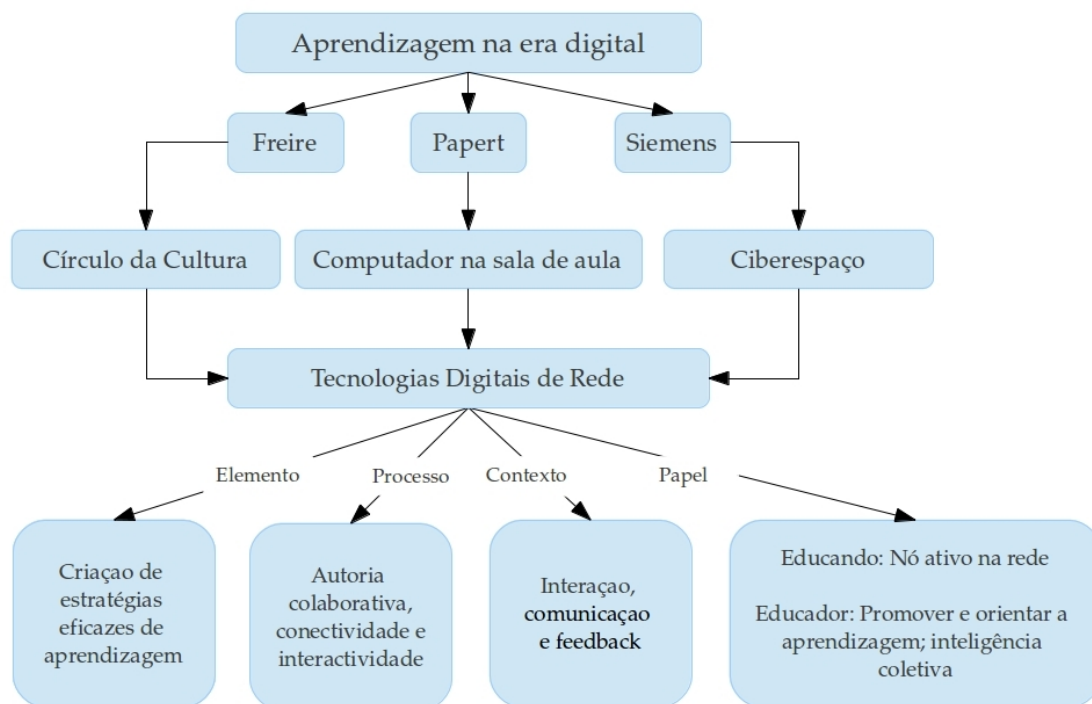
Aprendizagem na era digital

Freire

Papert

Siemens

Círculo da Cultura

Computador na sala de aula

Ciberespaço

Tecnologias Digitais de Rede

Elemento

Processo

Contexto

Papel

Criaçao de estratégias eficazes de aprendizagem

Autoria colaborativa, conectividade e interactividade

Interaçao, comunicaçao e feedback

Educando: Nó ativo na rede

Educador: Promover e orientar a aprendizagem; inteligência coletiva